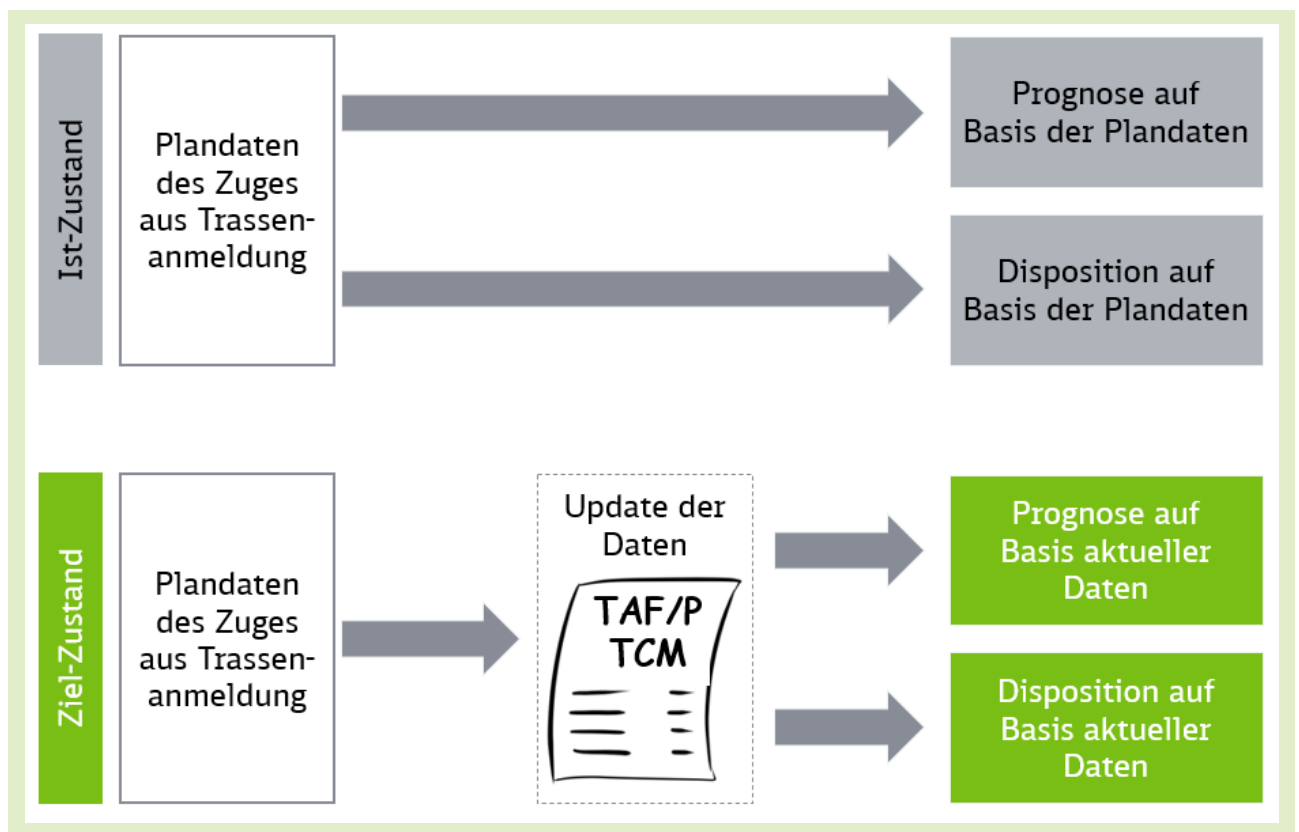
Ist-Zustand

Plandaten des Zuges aus Trassenanmeldung

Prognose auf Basis der Plandaten

Disposition auf Basis der Plandaten

Ziel-Zustand

Plandaten des Zuges aus Trassenanmeldung

Update der Daten

TAF/P TCM

Prognose auf Basis aktueller Daten

Disposition auf Basis aktueller Daten